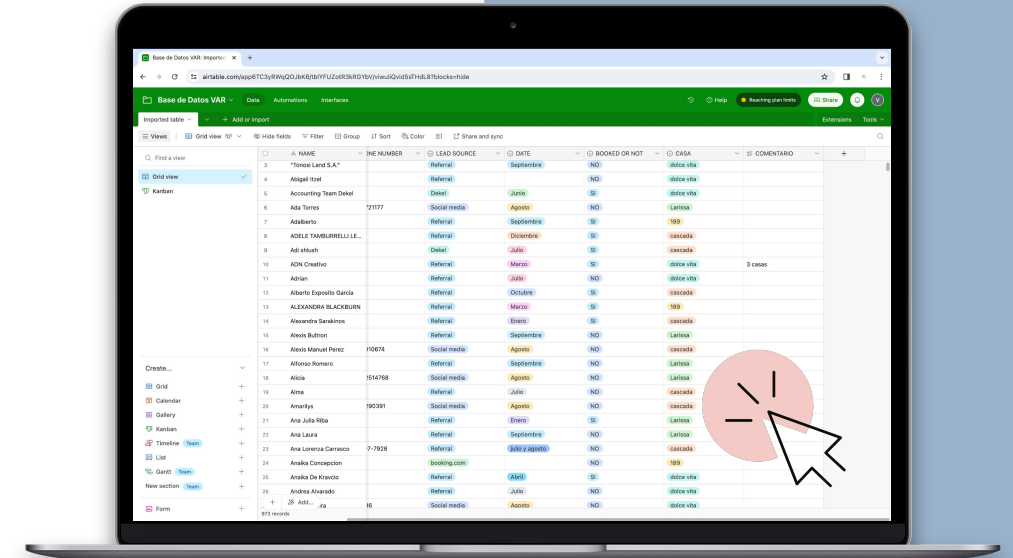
Base de Datos VAR: Imported

airtable.com/app6TC3yRWqQOJbK6/tblYFUZotR3kRGYbV/viwulQvid5sTHdL8?blocks=hide

Base de Datos VAR | Data | Automations | Interfaces | Help | Reaching plan limits | Share

Imported table | Add or import | Extensions | Tools

Views | Grid view | Hide fields | Filter | Group | Sort | Color | Share and sync

Find a view
Grid view
Kanban

| | NAME | PHONE NUMBER | LEAD SOURCE | DATE | BOOKED OR NOT | CASA | COMENTARIO |
|---|---|---|---|---|---|---|---|
| 3 | "Tonosi Land S.A." | | Referral | Septiembre | NO | dolce vita | |
| 4 | Abigail Itzel | | Referral | | NO | dolce vita | |
| 5 | Accounting Team Dekel | | Dekel | Junio | SI | dolce vita | |
| 6 | Ada Torres | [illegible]721177 | Social media | Agosto | NO | Larissa | |
| 7 | Adalberto | | Referral | Septiembre | SI | 189 | |
| 8 | ADELE TAMBURRELLI LE... | | Referral | Diciembre | SI | cascada | |
| 9 | Adi shlush | | Dekel | Julio | SI | cascada | |
| 10 | ADN Creativo | | Referral | Marzo | SI | dolce vita | 3 casas |
| 11 | Adrian | | Referral | Julio | NO | dolce vita | |
| 12 | Alberto Exposito Garcia | | Referral | Octubre | SI | cascada | |
| 13 | ALEXANDRA BLACKBURN | | Referral | Marzo | SI | 189 | |
| 14 | Alexandra Sarakinos | | Referral | Enero | SI | cascada | |
| 15 | Alexis Buitron | | Referral | Septiembre | NO | Larissa | |
| 16 | Alexis Manuel Perez | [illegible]310674 | Social media | Agosto | NO | cascada | |
| 17 | Alfonso Romero | | Referral | Septiembre | NO | Larissa | |
| 18 | Alicia | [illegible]2514768 | Social media | Agosto | NO | Larissa | |
| 19 | Alma | | Referral | Julio | NO | cascada | |
| 20 | Amarilys | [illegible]290391 | Social media | Agosto | NO | cascada | |
| 21 | Ana Julia Riba | | Referral | Enero | SI | Larissa | |
| 22 | Ana Laura | | Referral | Septiembre | NO | Larissa | |
| 23 | Ana Lorenza Carrasco | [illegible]7-7928 | Referral | Julio y agosto | NO | cascada | |
| 24 | Anaika Concepcion | | booking.com | | NO | 189 | |
| 25 | Anaika De Kravcio | | Referral | Abril | SI | dolce vita | |
| 26 | Andrea Alvarado | | Referral | Julio | NO | dolce vita | |
| 27 | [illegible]ra | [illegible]36 | Social media | Agosto | NO | dolce vita | |

Create...
Grid
Calendar
Gallery
Kanban
Timeline Team
List
Gantt Team
New section Team
Form

Add...
973 records